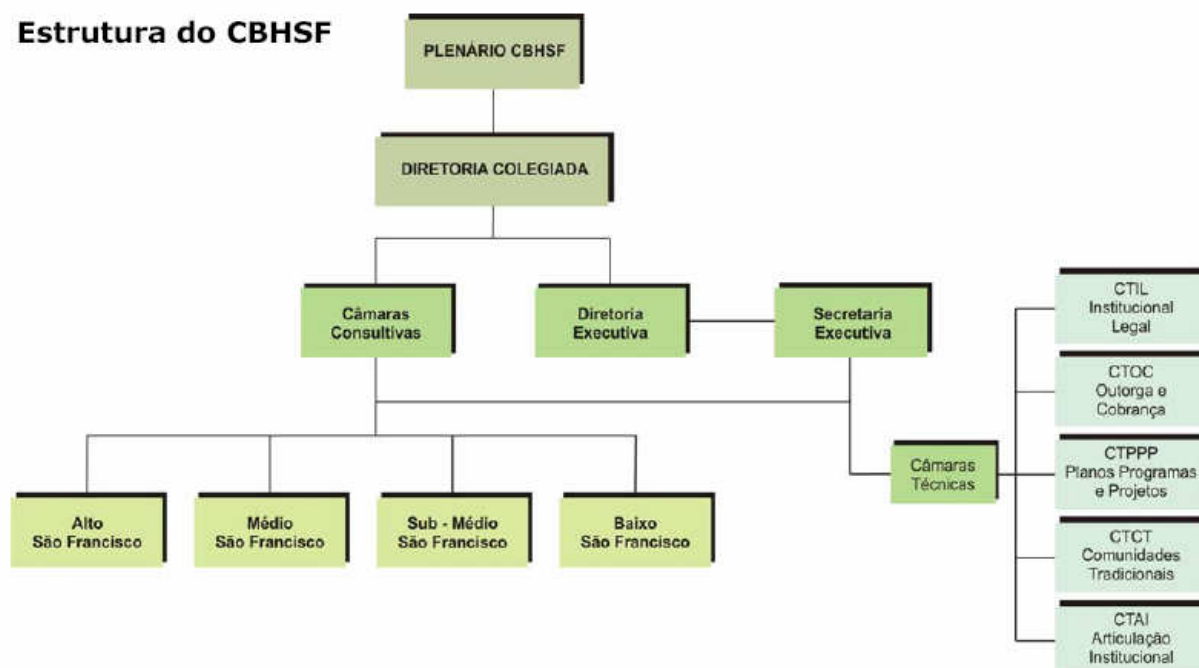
Estrutura do CBHSF

PLENÁRIO CBHSF

DIRETORIA COLEGIADA

Câmaras Consultivas

Diretoria Executiva

Secretaria Executiva

Alto São Francisco

Médio São Francisco

Sub - Médio São Francisco

Baixo São Francisco

Câmaras Técnicas

CTIL Institucional Legal

CTOC Outorga e Cobrança

CTPPP Planos Programas e Projetos

CTCT Comunidades Tradicionais

CTAI Articulação Institucional